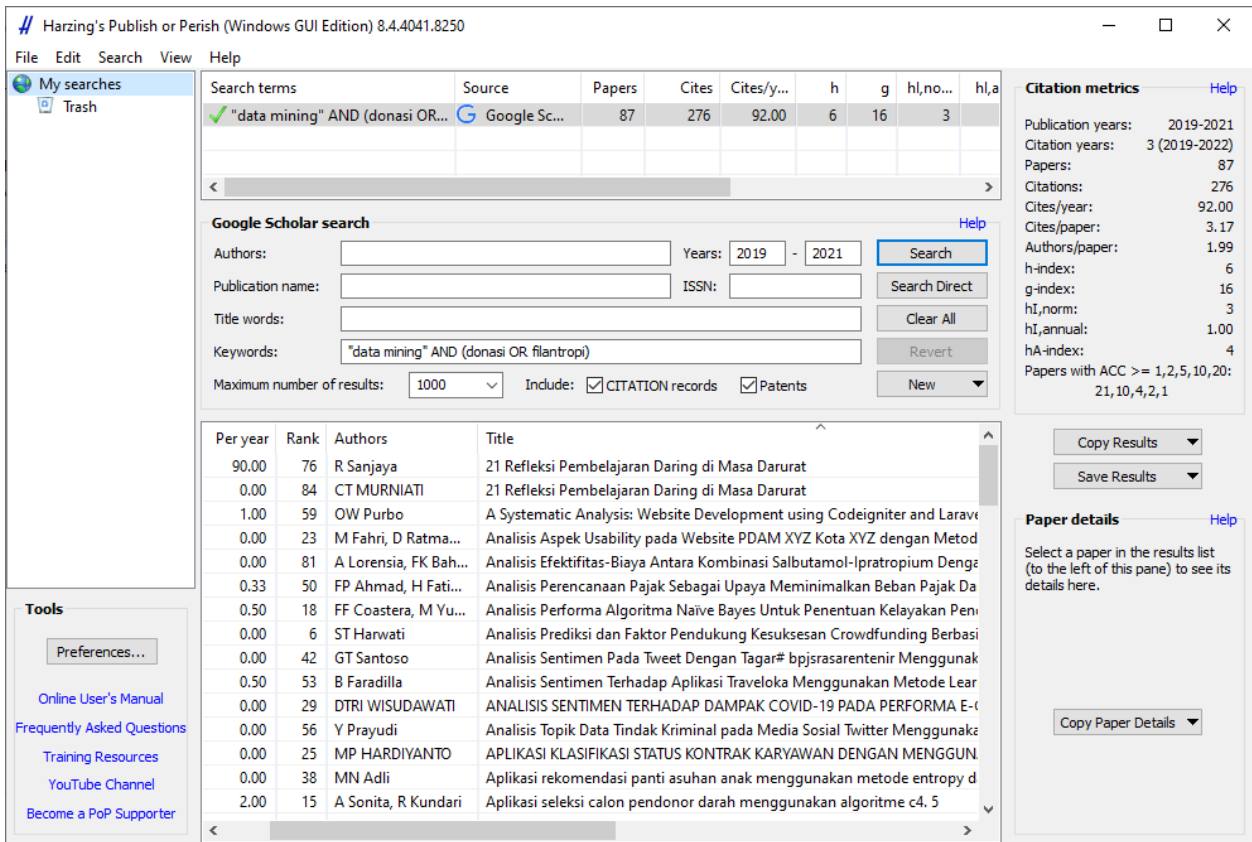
Harzing's Publish or Perish (Windows GUI Edition) 8.4.4041.8250

File Edit Search View Help

My searches
Trash

| Search terms | Source | Papers | Cites | Cites/y... | h | g | hI,no... | hI,a |
|---|---|---|---|---|---|---|---|---|
| "data mining" AND (donasi OR... | Google Sc... | 87 | 276 | 92.00 | 6 | 16 | 3 | |

Google Scholar search Help

Authors: Years: 2019 - 2021 Search
Publication name: ISSN: Search Direct
Title words: Clear All
Keywords: "data mining" AND (donasi OR filantropi) Revert
Maximum number of results: 1000 Include: CITATION records Patents New

| Per year | Rank | Authors | Title |
|---|---|---|---|
| 90.00 | 76 | R Sanjaya | 21 Refleksi Pembelajaran Daring di Masa Darurat |
| 0.00 | 84 | CT MURNIATI | 21 Refleksi Pembelajaran Daring di Masa Darurat |
| 1.00 | 59 | OW Purbo | A Systematic Analysis: Website Development using Codeigniter and Larave |
| 0.00 | 23 | M Fahri, D Ratma... | Analisis Aspek Usability pada Website PDAM XYZ Kota XYZ dengan Metod |
| 0.00 | 81 | A Lorensia, FK Bah... | Analisis Efektifitas-Biaya Antara Kombinasi Salbutamol-Ipratropium Denga |
| 0.33 | 50 | FP Ahmad, H Fati... | Analisis Perencanaan Pajak Sebagai Upaya Meminimalkan Beban Pajak Da |
| 0.50 | 18 | FF Coastera, M Yu... | Analisis Performa Algoritma Naïve Bayes Untuk Penentuan Kelayakan Pen |
| 0.00 | 6 | ST Harwati | Analisis Prediksi dan Faktor Pendukung Kesuksesan Crowdfunding Berbasi |
| 0.00 | 42 | GT Santoso | Analisis Sentimen Pada Tweet Dengan Tagar# bpjsrasarentenir Menggunak |
| 0.50 | 53 | B Faradilla | Analisis Sentimen Terhadap Aplikasi Traveloka Menggunakan Metode Lear |
| 0.00 | 29 | DTRI WISUDAWATI | ANALISIS SENTIMEN TERHADAP DAMPAK COVID-19 PADA PERFORMA E- |
| 0.00 | 56 | Y Prayudi | Analisis Topik Data Tindak Kriminal pada Media Sosial Twitter Menggunaka |
| 0.00 | 25 | MP HARDIYANTO | APLIKASI KLASIFIKASI STATUS KONTRAK KARYAWAN DENGAN MENGGUN |
| 0.00 | 38 | MN Adli | Aplikasi rekomendasi panti asuhan anak menggunakan metode entropy d |
| 2.00 | 15 | A Sonita, R Kundari | Aplikasi seleksi calon pendonor darah menggunakan algoritme c4. 5 |

Citation metrics Help
Publication years: 2019-2021
Citation years: 3 (2019-2022)
Papers: 87
Citations: 276
Cites/year: 92.00
Cites/paper: 3.17
Authors/paper: 1.99
h-index: 6
g-index: 16
hI,norm: 3
hI,annual: 1.00
hA-index: 4
Papers with ACC >= 1,2,5,10,20: 21,10,4,2,1

Copy Results
Save Results

Paper details Help
Select a paper in the results list (to the left of this pane) to see its details here.

Copy Paper Details

Tools
Preferences...
Online User's Manual
Frequently Asked Questions
Training Resources
YouTube Channel
Become a PoP Supporter